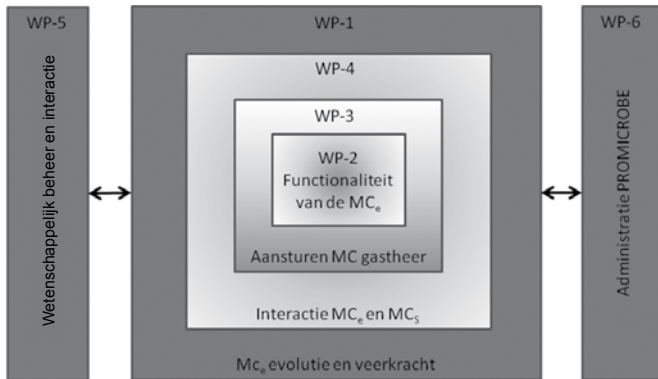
WP-5

Wetenschappelijk beheer en interactie

WP-1

WP-4

WP-3

WP-2 Functionaliteit van de $MC_e$

Aansturen MC gastheer

Interactie $MC_e$ en $MC_s$

$Mc_e$ evolutie en veerkracht

WP-6

Administratie PROMICROBE